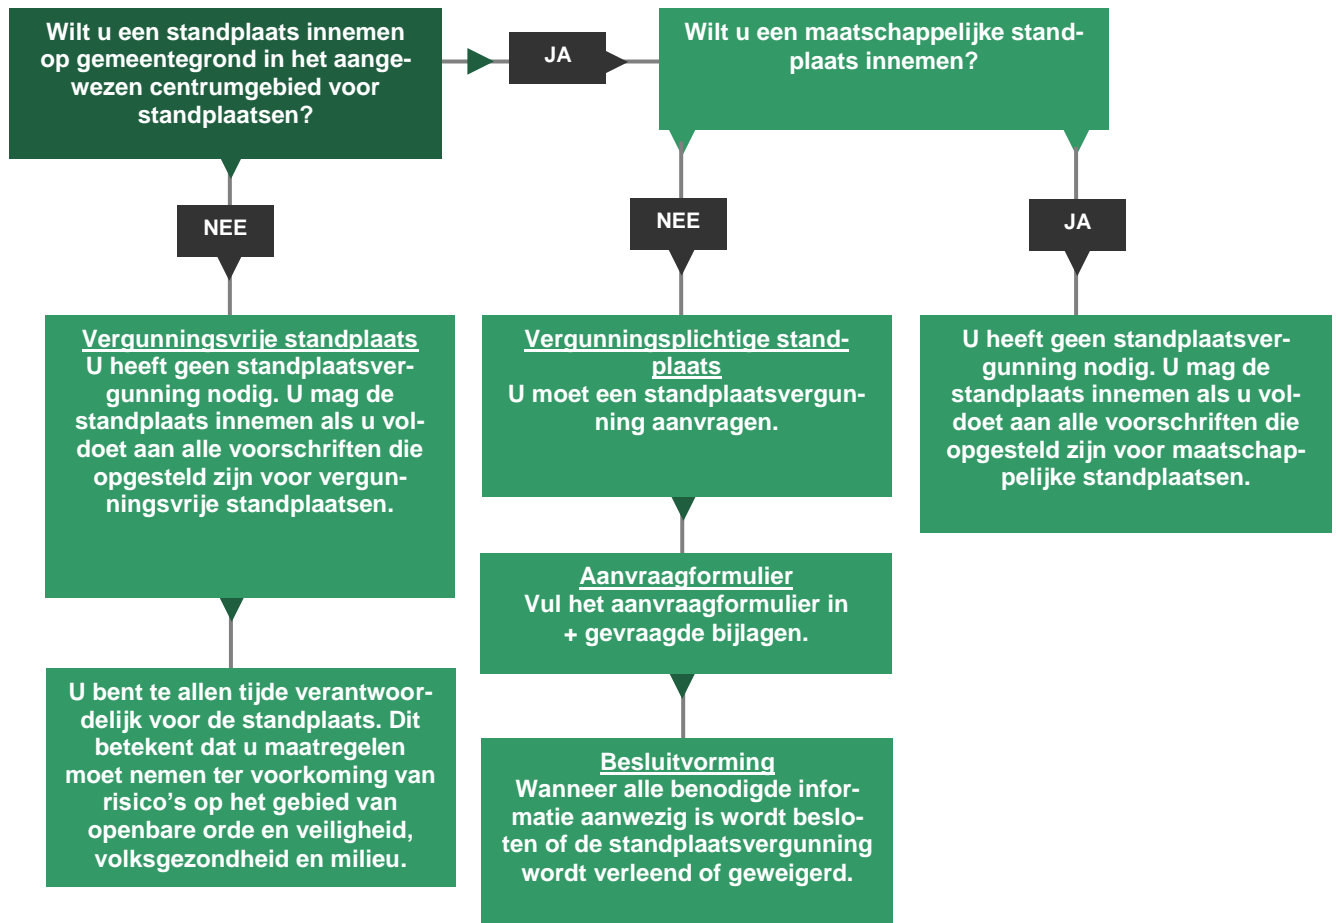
Wilt u een standplaats innemen op gemeentegrond in het aangewezen centrumgebied voor standplaatsen?

JA

Wilt u een maatschappelijke standplaats innemen?

NEE

NEE

JA

Vergunningsvrije standplaats
U heeft geen standplaatsvergunning nodig. U mag de standplaats innemen als u voldoet aan alle voorschriften die opgesteld zijn voor vergunningsvrije standplaatsen.

Vergunningsplichtige standplaats
U moet een standplaatsvergunning aanvragen.

U heeft geen standplaatsvergunning nodig. U mag de standplaats innemen als u voldoet aan alle voorschriften die opgesteld zijn voor maatschappelijke standplaatsen.

Aanvraagformulier
Vul het aanvraagformulier in + gevraagde bijlagen.

U bent te allen tijde verantwoordelijk voor de standplaats. Dit betekent dat u maatregelen moet nemen ter voorkoming van risico's op het gebied van openbare orde en veiligheid, volksgezondheid en milieu.

Besluitvorming
Wanneer alle benodigde informatie aanwezig is wordt besloten of de standplaatsvergunning wordt verleend of geweigerd.